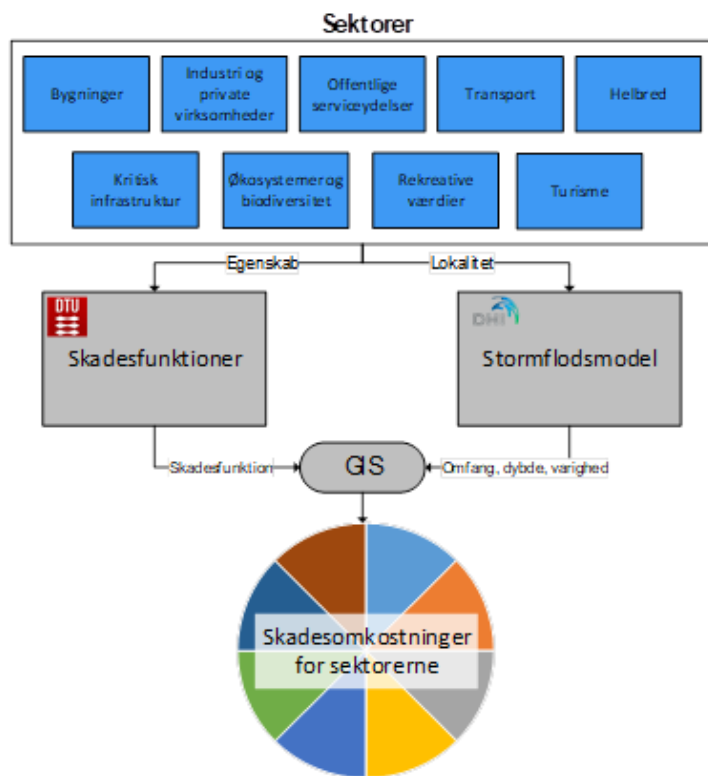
Sektorer

Bygninger

Industri og private virksomheder

Offentlige serviceydelser

Transport

Helbred

Kritisk infrastruktur

Økosystemer og biodiversitet

Rekreative værdier

Turisme

Egenskab

Lokalitet

DTU

Skadesfunktioner

DHI

Stormflodsmodel

Skadesfunktion

GIS

Omfang, dybde, varighed

Skadesomkostninger for sektorerne